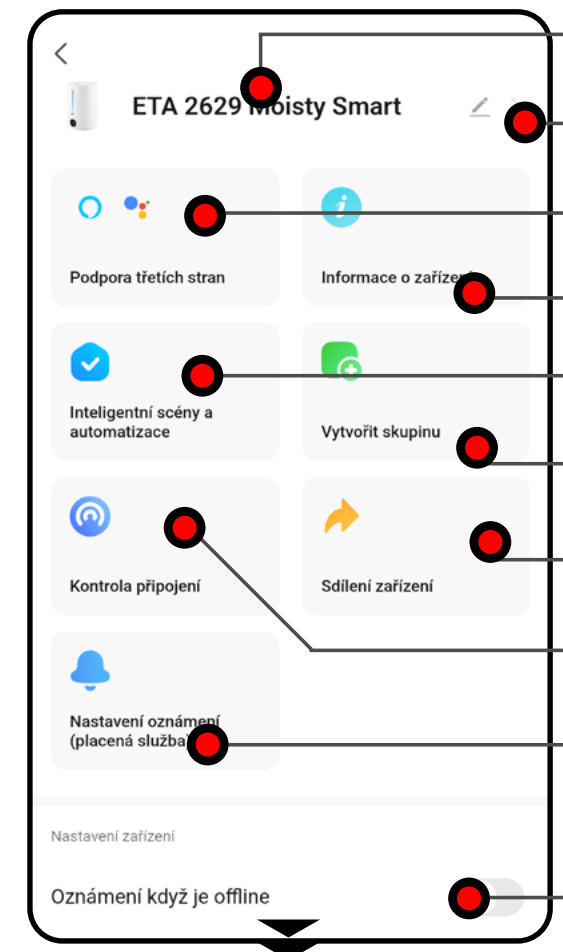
ETA 2629 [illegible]oisty Smart

Podpora třetích stran

Informace o zaříz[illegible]

Inteligentní scény a automatizace

Vytvořit skupinu

Kontrola připojení

Sdílení zařízení

Nastavení oznámení (placená služba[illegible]

Nastavení zařízení

Oznámení když je offline